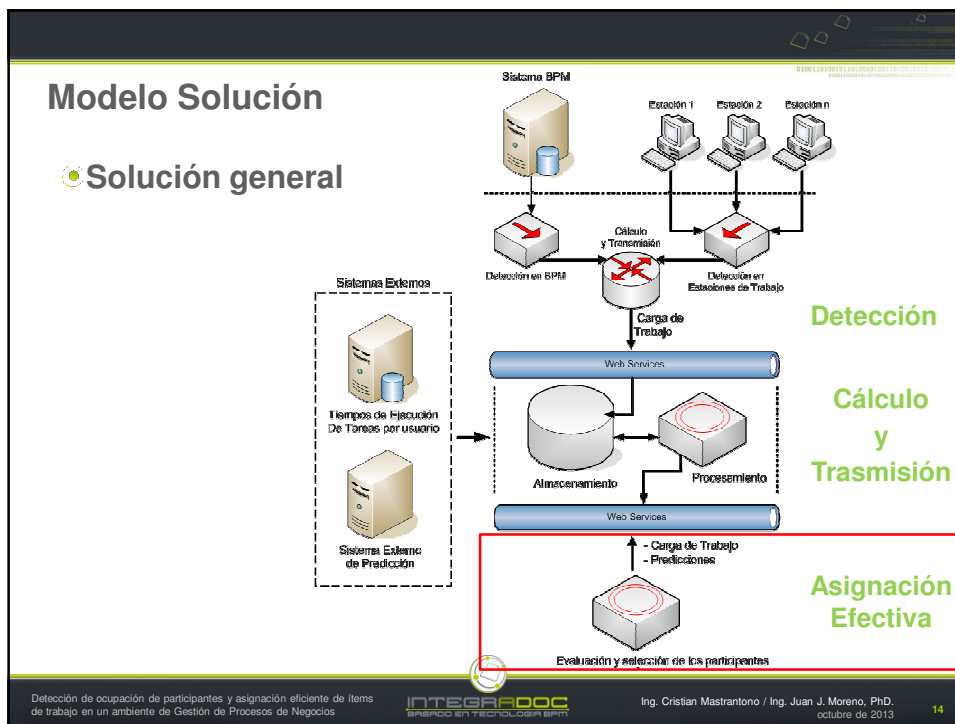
Modelo Solución

Solución general

Sistema BPM

Estación 1 Estación 2 Estación n

Cálculo y Transmisión

Detección en BPM

Detección en Estaciones de Trabajo

Sistemas Externos

Carga de Trabajo

Detección

Web Services

Cálculo y Trasmisión

Tiempos de Ejecución De Tareas por usuario

Almacenamiento

Procesamiento

Web Services

Sistema Externo de Predicción

- Carga de Trabajo
- Predicciones

Asignación Efectiva

Evaluación y selección de los participantes

Detección de ocupación de participantes y asignación eficiente de ítems de trabajo en un ambiente de Gestión de Procesos de Negocios

INTEGRADOC
BASADO EN TECNOLOGIA BPM

Ing. Cristian Mastrantono / Ing. Juan J. Moreno, PhD.
octubre de 2013

14